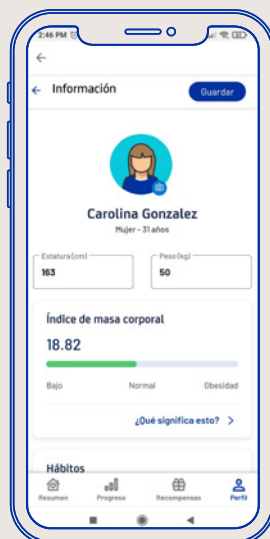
2:46 PM

Información

Guardar

Carolina Gonzalez

Mujer - 31 años

Estatura (cm)
163

Peso (kg)
50

Índice de masa corporal

18.82

Bajo
Normal
Obesidad

¿Qué significa esto?

Hábitos

Resumen
Progreso
Recompensas
Perfil